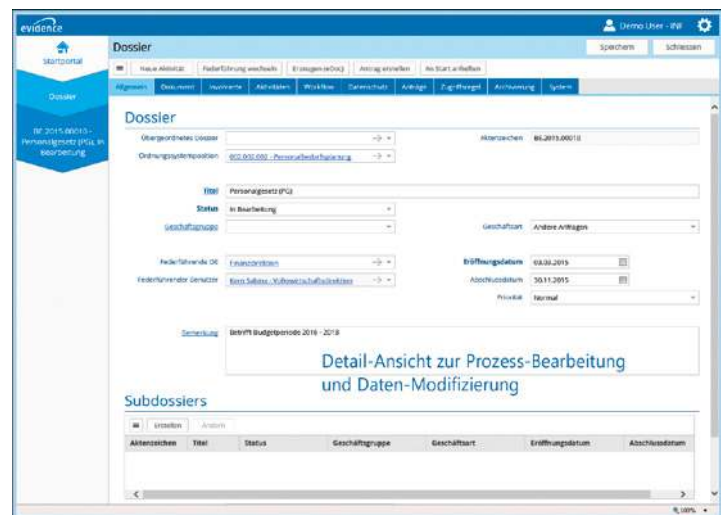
evidence

Demo User - INI

Startportal

Dossier

BE.2015.00010 - Personalgesetz (PG), In Bearbeitung

Dossier

Speichern Schliessen

Neue Aktivität | Federführung wechseln | Erzeugen (eDoc) | Antrag erstellen | Ins Start anfordern

Allgemein | Dokument | Involvierte | Aktivitäten | Workflow | Datenschutz | Anträge | Zugriffsregel | Archivierung | System

Dossier

Übergeordnetes Dossier

Aktenzeichen BE.2015.00010

Ordnungssystemposition 002.002.002 - Personalbedarfsplanung

Titel Personalgesetz (PG)

Status In Bearbeitung

Geschäftsgruppe

Geschäftsart Andere Anfragen

Federführende OE Finanzdirektion

Eröffnungsdatum 03.03.2015

Federführender Benutzer Kern Sabine - Volkswirtschaftsdirektion

Abschlussdatum 30.11.2015

Priorität Normal

Bemerkung Betrifft Budgetperiode 2016 - 2018

Detail-Ansicht zur Prozess-Bearbeitung und Daten-Modifizierung

Subdossiers

Erstellen | Ändern

| Aktenzeichen | Titel | Status | Geschäftsgruppe | Geschäftsart | Eröffnungsdatum | Abschlussdatum |
|---|---|---|---|---|---|---|

100%